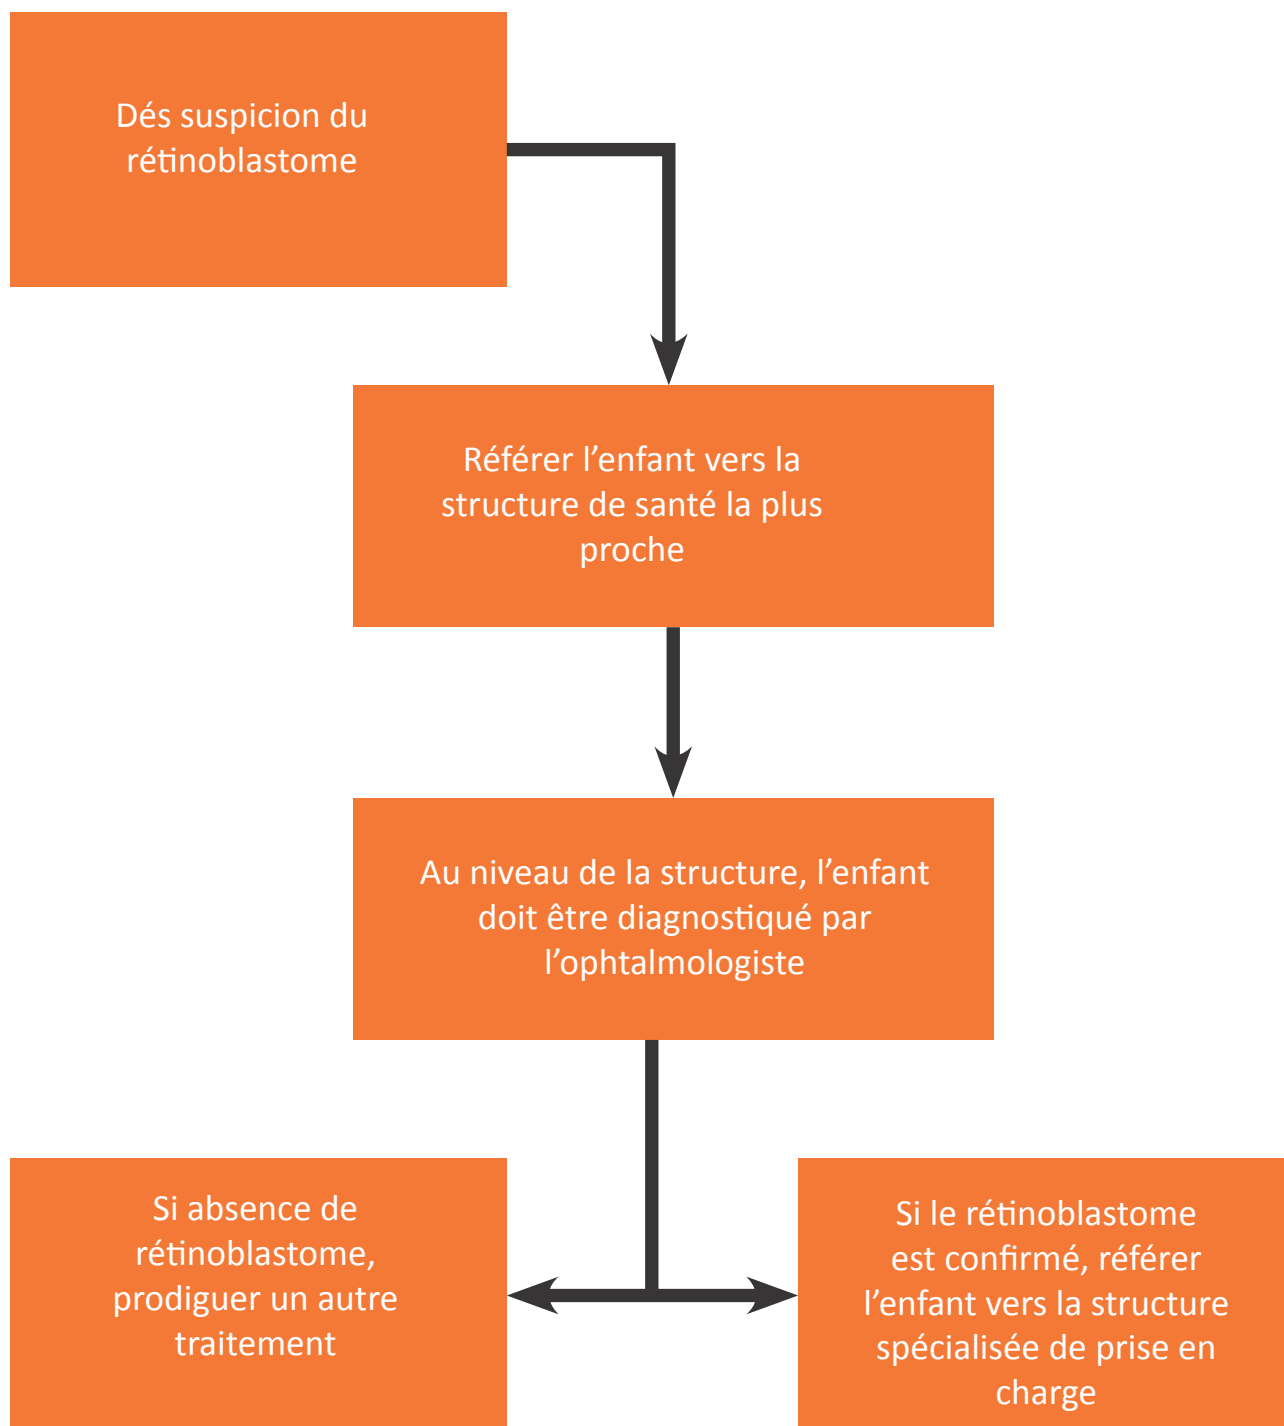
Dés suspicion du rétinoblastome

Référer l’enfant vers la structure de santé la plus proche

Au niveau de la structure, l’enfant doit être diagnostiqué par l’ophtalmologiste

Si absence de rétinoblastome, prodiguer un autre traitement

Si le rétinoblastome est confirmé, référer l’enfant vers la structure spécialisée de prise en charge